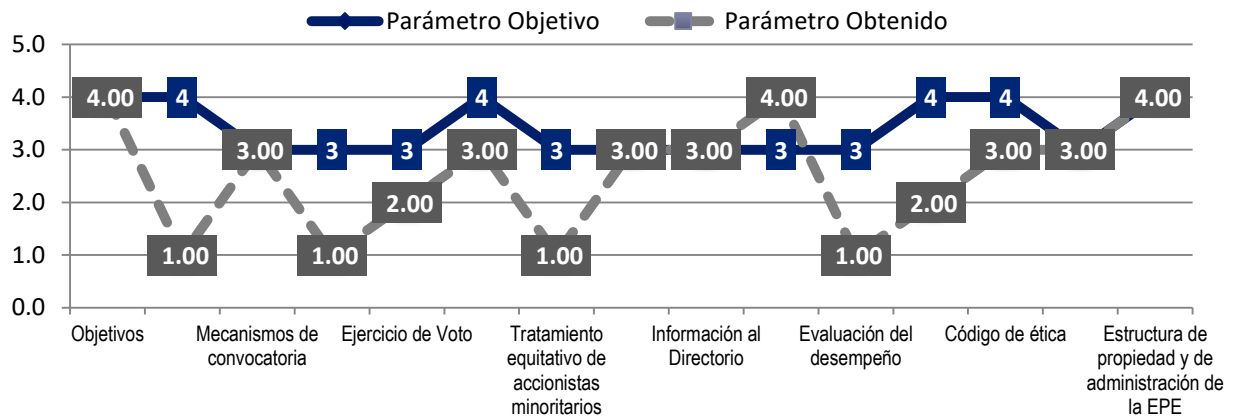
Parámetro Objetivo
Parámetro Obtenido

5.0
4.0
3.0
2.0
1.0
0.0

4.00 4
1.00
3.00 3
1.00
2.00 3
3.00 4
1.00 3
3.00
3.00 3
4.00
1.00 3
2.00 4
3.00 4
3.00
4.00

Objetivos
Mecanismos de convocatoria
Ejercicio de Voto
Tratamiento equitativo de accionistas minoritarios
Información al Directorio
Evaluación del desempeño
Código de ética
Estructura de propiedad y de administración de la EPE